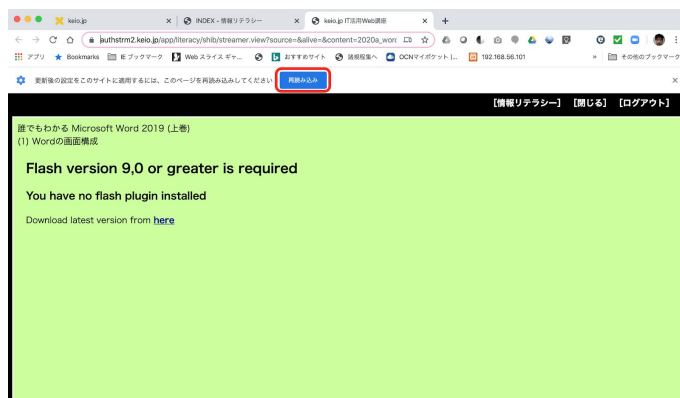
keio.jp × INDEX - 情報リテラシー × keio.jp IT活用Web講座 × +

authstrm2.keio.jp/app/literacy/shib/streamer.view?source=&alive=&content=2020a_wor

アプリ Bookmarks IE ブックマーク Web スライスギャ... おすすめサイト 就職情報へ OCNマイポケット [... 192.168.56.101 » その他のブックマーク

更新後の設定をこのサイトに適用するには、このページを再読み込みしてください 再読み込み ×

[情報リテラシー] [閉じる] [ログアウト]

誰でもわかる Microsoft Word 2019 (上巻)
(1) Wordの画面構成

Flash version 9,0 or greater is required

You have no flash plugin installed

Download latest version from here